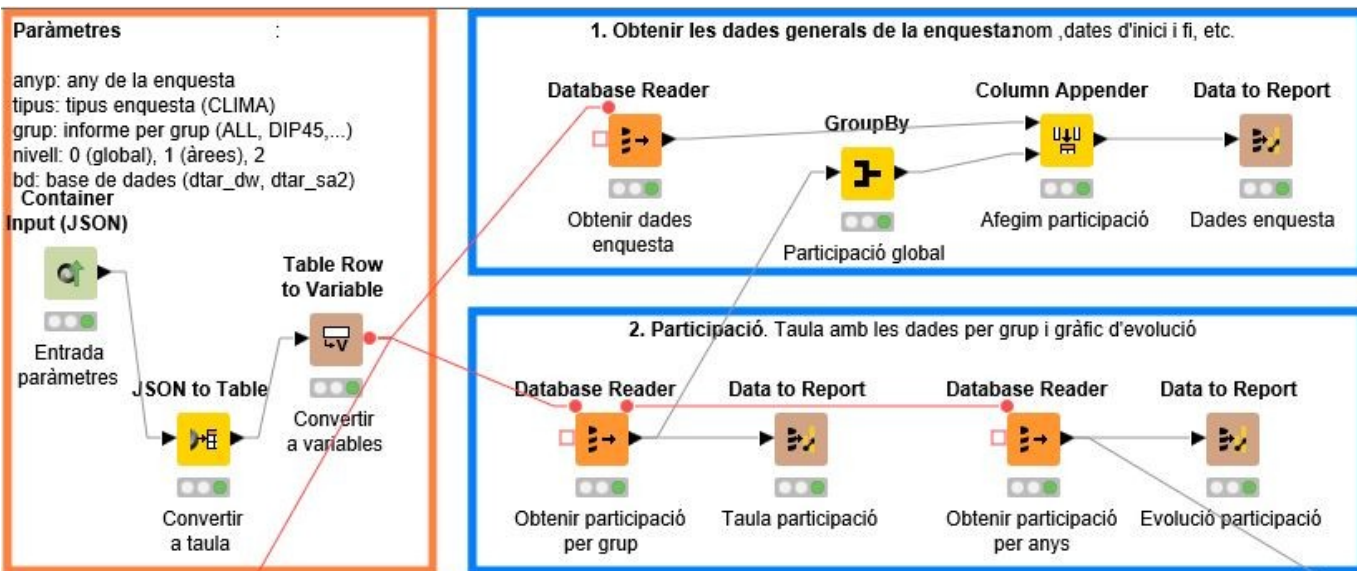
Paràmetres :

anyp: any de la enquesta
tipus: tipus enquesta (CLIMA)
grup: informe per grup (ALL, DIP45,...)
nivell: 0 (global), 1 (àrees), 2
bd: base de dades (dtar_dw, dtar_sa2)

Container Input (JSON)

Entrada paràmetres

JSON to Table

Convertir a taula

Table Row to Variable

Convertir a variables

1. Obtenir les dades generals de la enquesta:nom ,dates d'inici i fi, etc.

Database Reader

Obtenir dades enquesta

GroupBy

Participació global

Column Appender

Afegim participació

Data to Report

Dades enquesta

2. Participació. Taula amb les dades per grup i gràfic d'evolució

Database Reader

Obtenir participació per grup

Data to Report

Taula participació

Database Reader

Obtenir participació per anys

Data to Report

Evolució participació